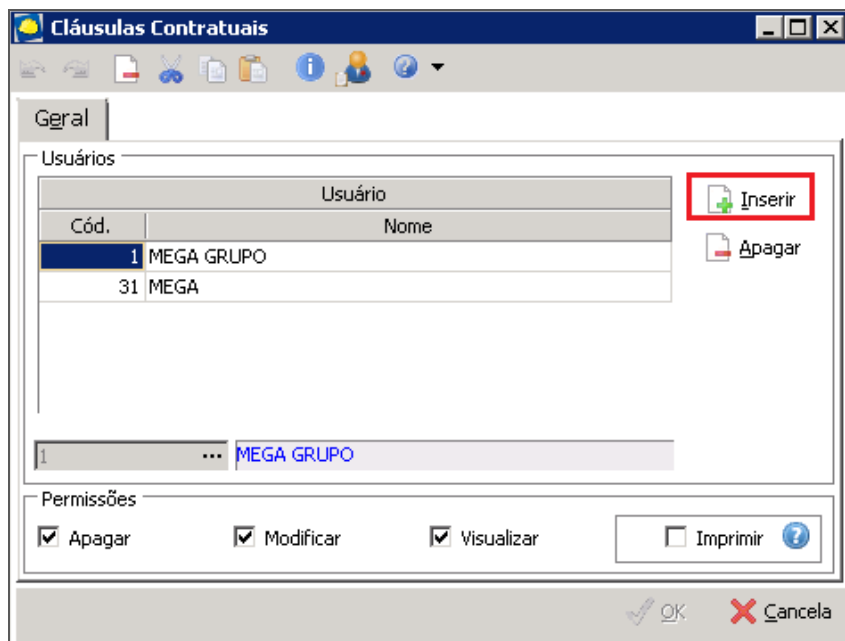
Cláusulas Contratuais

Geral

Usuários

| Usuário | |
|---|---|
| Cód. | Nome |
| 1 | MEGA GRUPO |
| 31 | MEGA |

Inserir

Apagar

1 ... MEGA GRUPO

Permissões

Apagar

Modificar

Visualizar

Imprimir

OK

Cancela